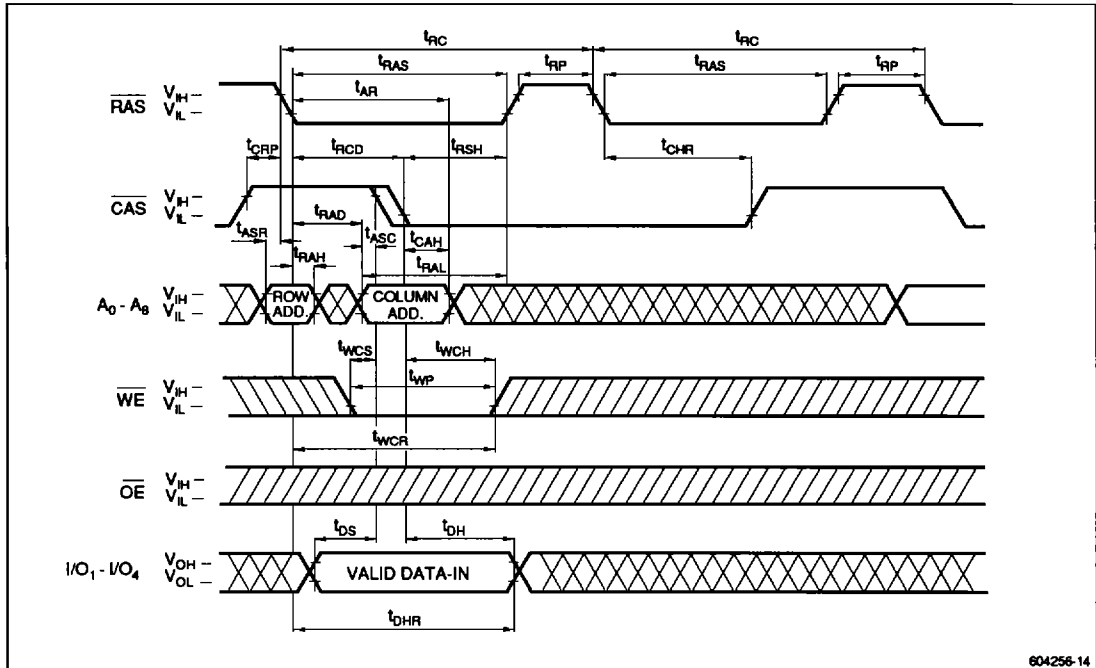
$t_{RC}$ $t_{RC}$
$t_{RAS}$ $t_{RP}$ $t_{RAS}$ $t_{RP}$
$t_{AR}$
$\overline{RAS}$ $V_{IH}$ – $V_{IL}$ –
$t_{CRP}$ $t_{RCD}$ $t_{RSH}$ $t_{CHR}$
$\overline{CAS}$ $V_{IH}$ – $V_{IL}$ –
$t_{RAD}$
$t_{ASR}$ $t_{ASC}$ $t_{CAH}$
$t_{RAH}$ $t_{RAL}$
$A_0$ - $A_8$ $V_{IH}$ – $V_{IL}$ –
ROW ADD.
COLUMN ADD.
$t_{WCS}$ $t_{WCH}$
$t_{WP}$
$\overline{WE}$ $V_{IH}$ – $V_{IL}$ –
$t_{WCR}$
$\overline{OE}$ $V_{IH}$ – $V_{IL}$ –
$t_{DS}$ $t_{DH}$
$I/O_1$ - $I/O_4$ $V_{OH}$ – $V_{OL}$ –
VALID DATA-IN
$t_{DHR}$
604256-14